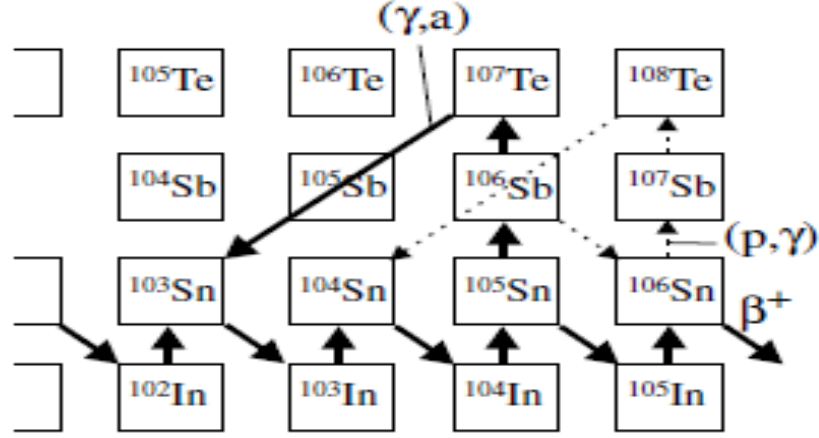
$(\gamma,a)$

$^{105}Te$ $^{106}Te$ $^{107}Te$ $^{108}Te$

$^{104}Sb$ $^{105}Sb$ $^{106}Sb$ $^{107}Sb$

$(p,\gamma)$

$^{103}Sn$ $^{104}Sn$ $^{105}Sn$ $^{106}Sn$ $\beta^+$

$^{102}In$ $^{103}In$ $^{104}In$ $^{105}In$